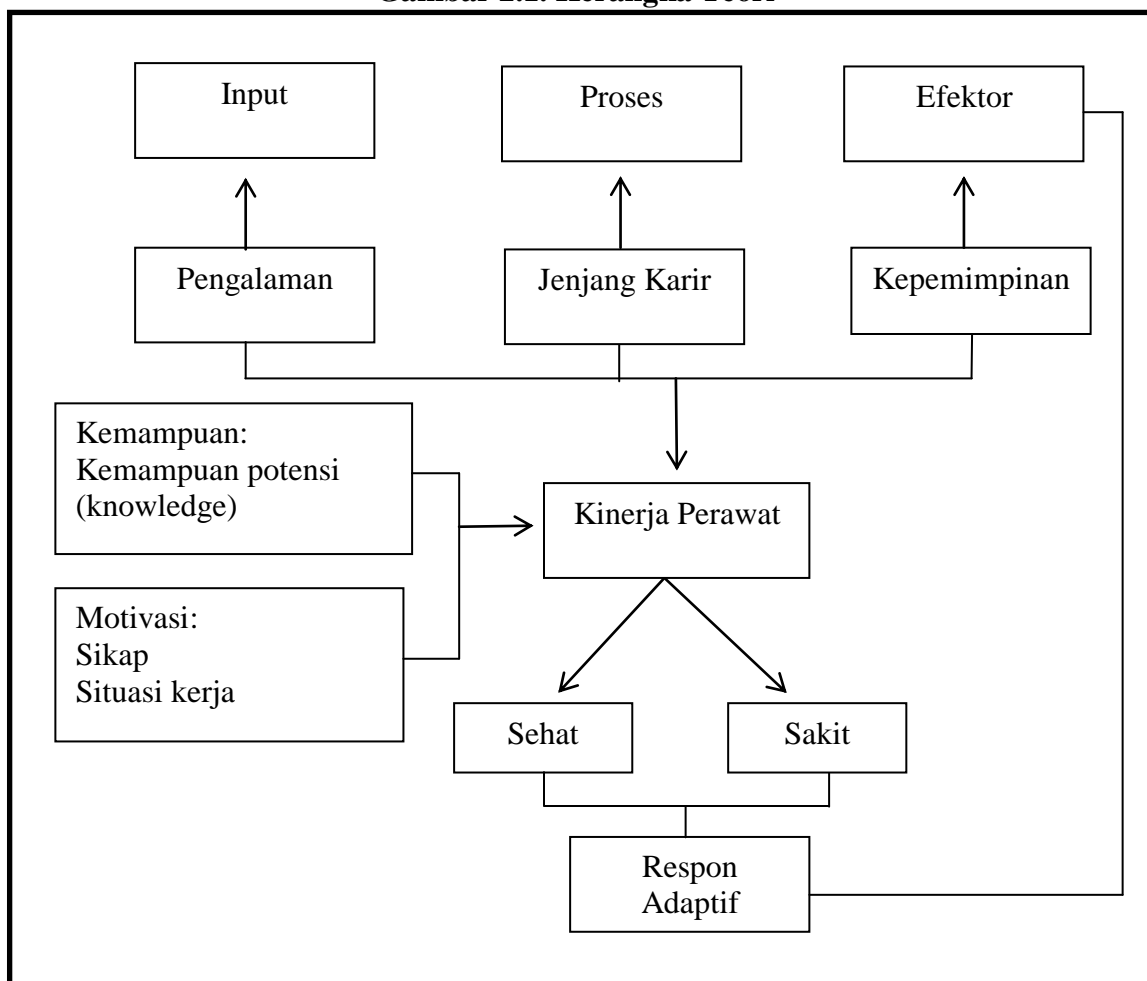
Gambar 2.2. Kerangka Teori

Input

Proses

Efektor

Pengalaman

Jenjang Karir

Kepemimpinan

Kemampuan:
Kemampuan potensi
(knowledge)

Kinerja Perawat

Motivasi:
Sikap
Situasi kerja

Sehat

Sakit

Respon
Adaptif